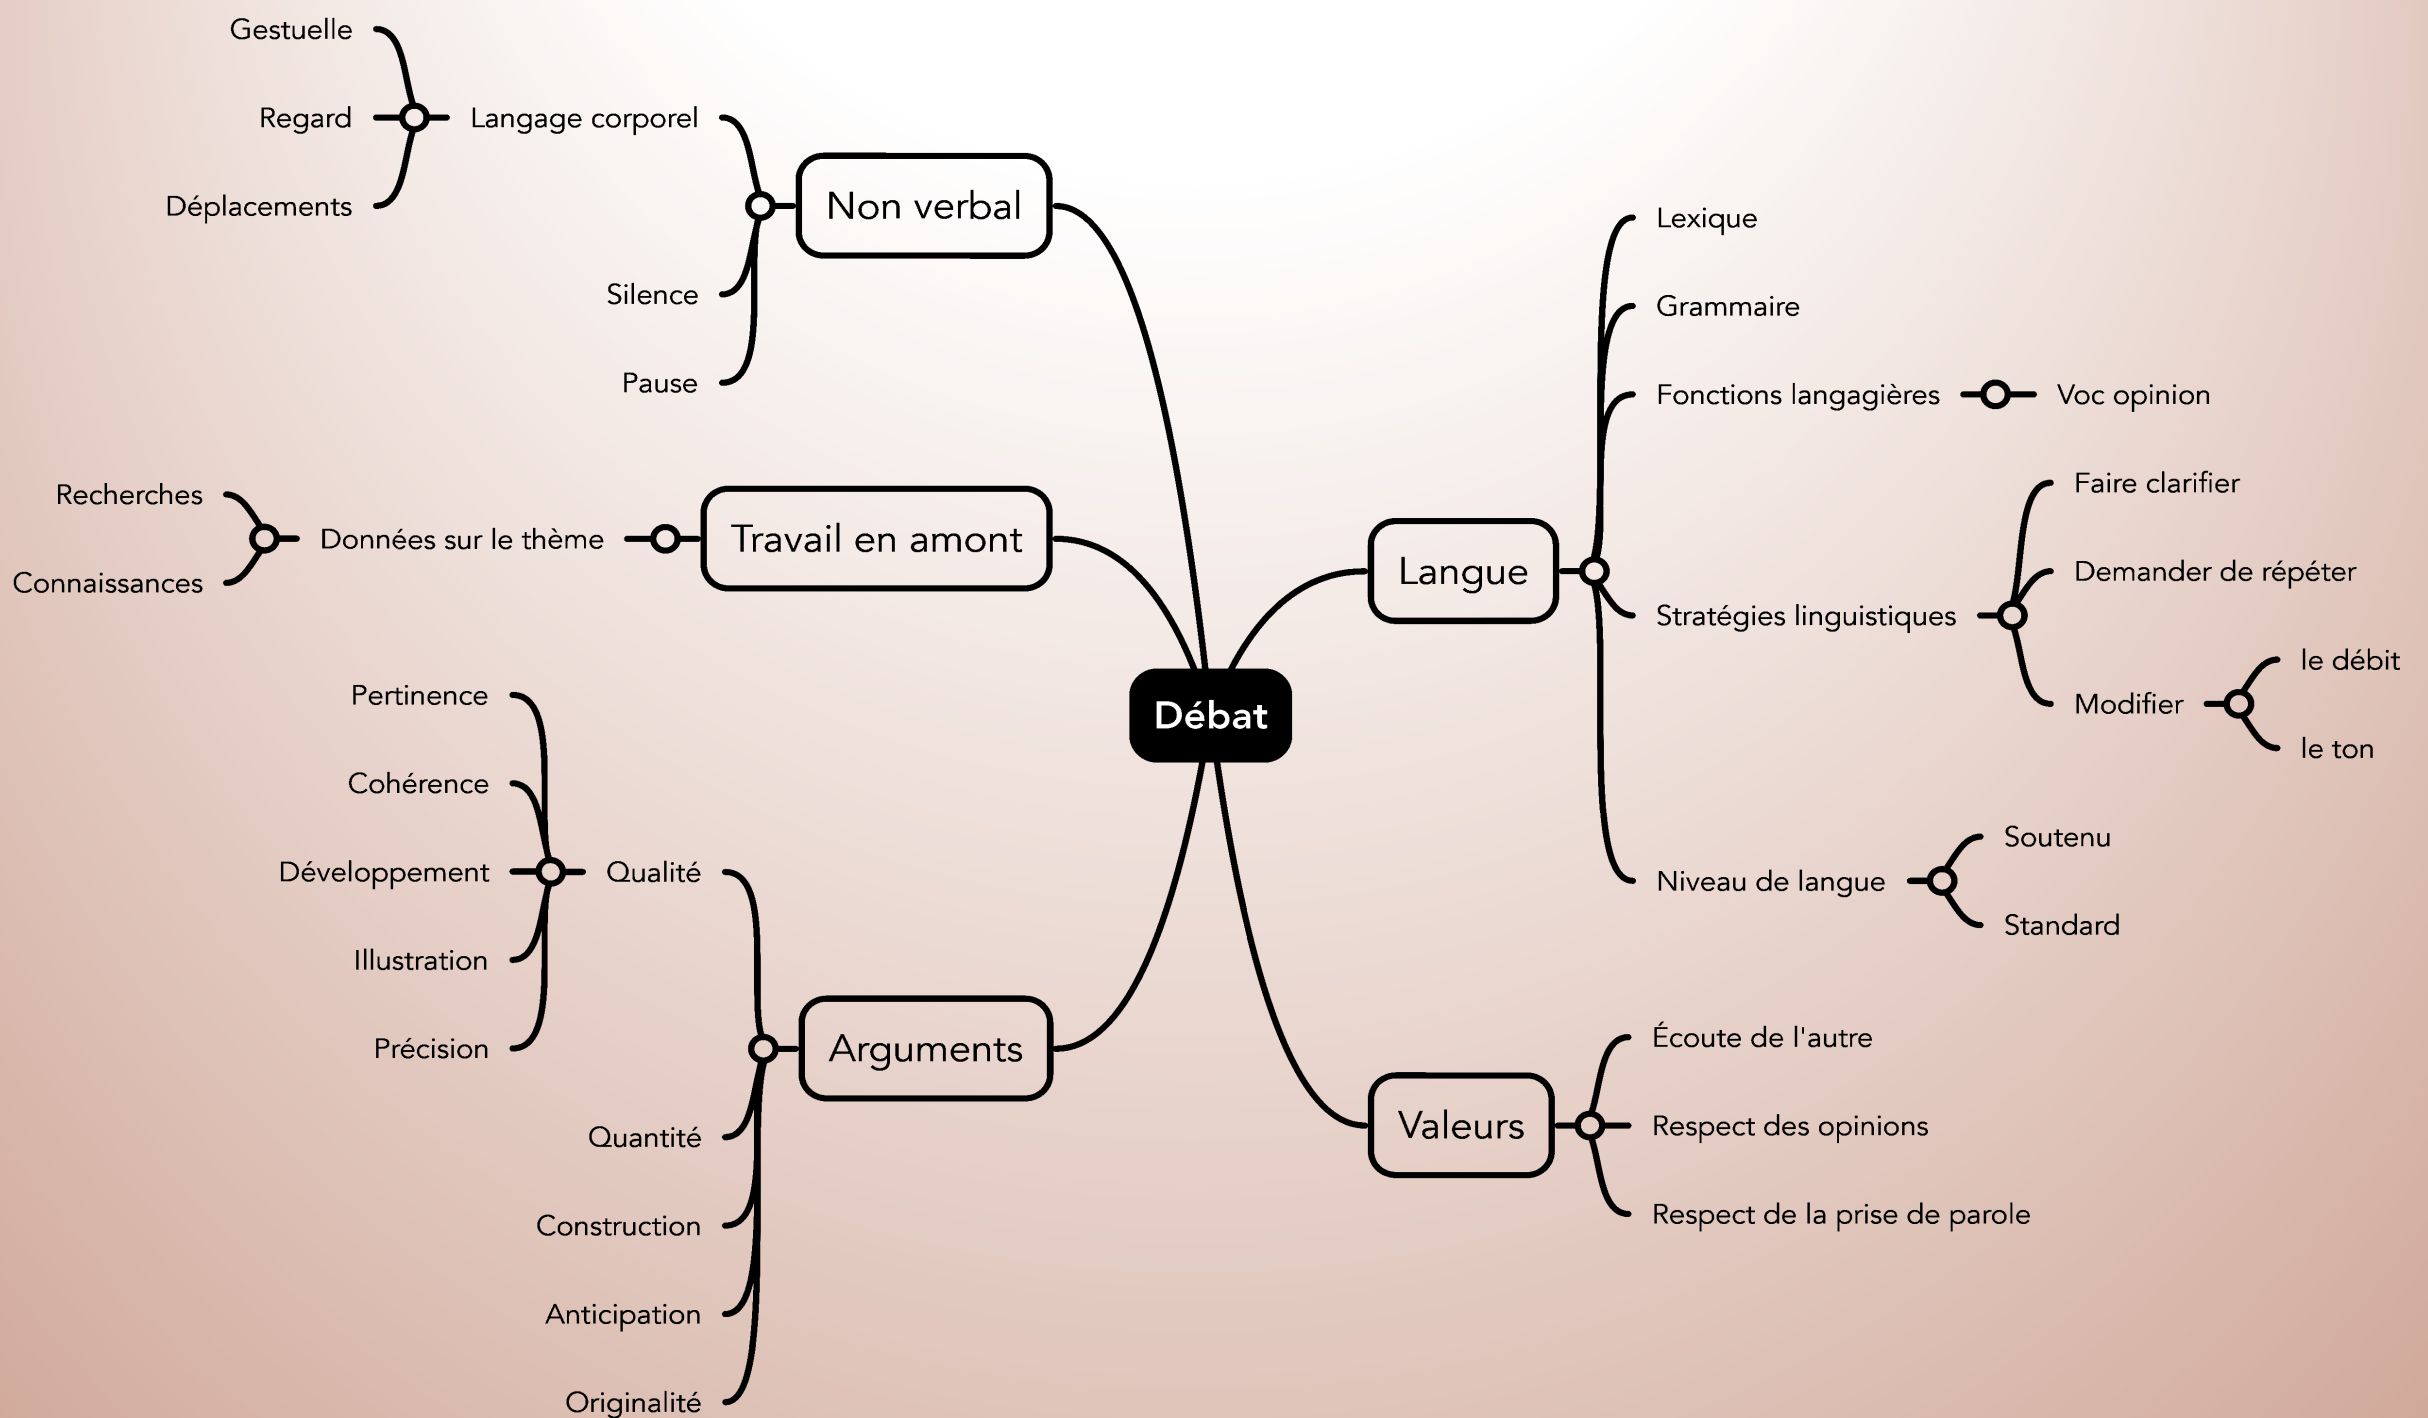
Gestuelle
Regard
Déplacements
Langage corporel
Silence
Pause
Non verbal

Recherches
Connaissances
Données sur le thème
Travail en amont

Pertinence
Cohérence
Développement
Illustration
Précision
Qualité
Quantité
Construction
Anticipation
Originalité
Arguments

Débat

Langue
Lexique
Grammaire
Fonctions langagières
Voc opinion
Stratégies linguistiques
Faire clarifier
Demander de répéter
Modifier
le débit
le ton
Niveau de langue
Soutenu
Standard

Valeurs
Écoute de l'autre
Respect des opinions
Respect de la prise de parole